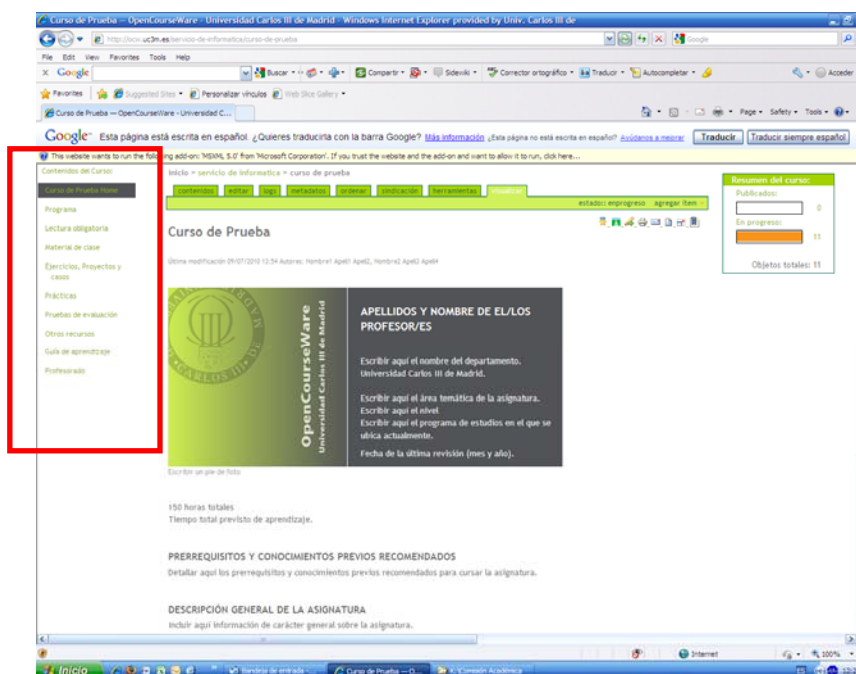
Curso de Prueba — OpenCourseWare - Universidad Carlos III de Madrid - Windows Internet Explorer provided by Univ. Carlos III de

http://ocw.uc3m.es/servicio-de-informatica/curso-de-prueba

File Edit View Favorites Tools Help

Google Buscar Compartir Sidewiki Corrector ortográfico Traducir Autocompletar Acceder

Favorites Suggested Sites Personalizar vínculos Web Slice Gallery

Curso de Prueba — OpenCourseWare - Universidad C...

Page Safety Tools

Google Esta página está escrita en español. ¿Quieres traducirla con la barra Google? Más información ¿Esta página no está escrita en español? Ayúdanos a mejorar Traducir Traducir siempre español

This website wants to run the following add-on: 'MSXML 5.0' from 'Microsoft Corporation'. If you trust the website and the add-on and want to allow it to run, click here...

Contenidos del Curso:
Curso de Prueba Home
Programa
Lectura obligatoria
Material de clase
Ejercicios, Proyectos y casos
Prácticas
Pruebas de evaluación
Otros recursos
Guía de aprendizaje
Profesorado

Inicio » servicio de informatica » curso de prueba

contenidos editar logs metadatos ordenar sindicación herramientas visualizar

estado: enprogreso agregar ítem

Curso de Prueba

Última modificación 09/07/2010 12:54 Autores: Hombre1 Apell1 Apell2, Hombre2 Apell2 Apell4

OpenCourseWare
Universidad Carlos III de Madrid

APELLIDOS Y NOMBRE DE EL/LOS PROFESOR/ES

Escribir aquí el nombre del departamento.
Universidad Carlos III de Madrid.

Escribir aquí el área temática de la asignatura.
Escribir aquí el nivel.
Escribir aquí el programa de estudios en el que se ubica actualmente.

Fecha de la última revisión (mes y año).

Escribir un pie de foto

150 horas totales
Tiempo total previsto de aprendizaje.

PRERREQUISITOS Y CONOCIMIENTOS PREVIOS RECOMENDADOS
Detallar aquí los prerrequisitos y conocimientos previos recomendados para cursar la asignatura.

DESCRIPCIÓN GENERAL DE LA ASIGNATURA
Incluir aquí información de carácter general sobre la asignatura.

Resumen del curso:
Publicados:
0
En progreso:
11
Objetos totales: 11

Internet 100%

Inicio Bandeja de entrada - ... Curso de Prueba — O... X:\Comisión Académica